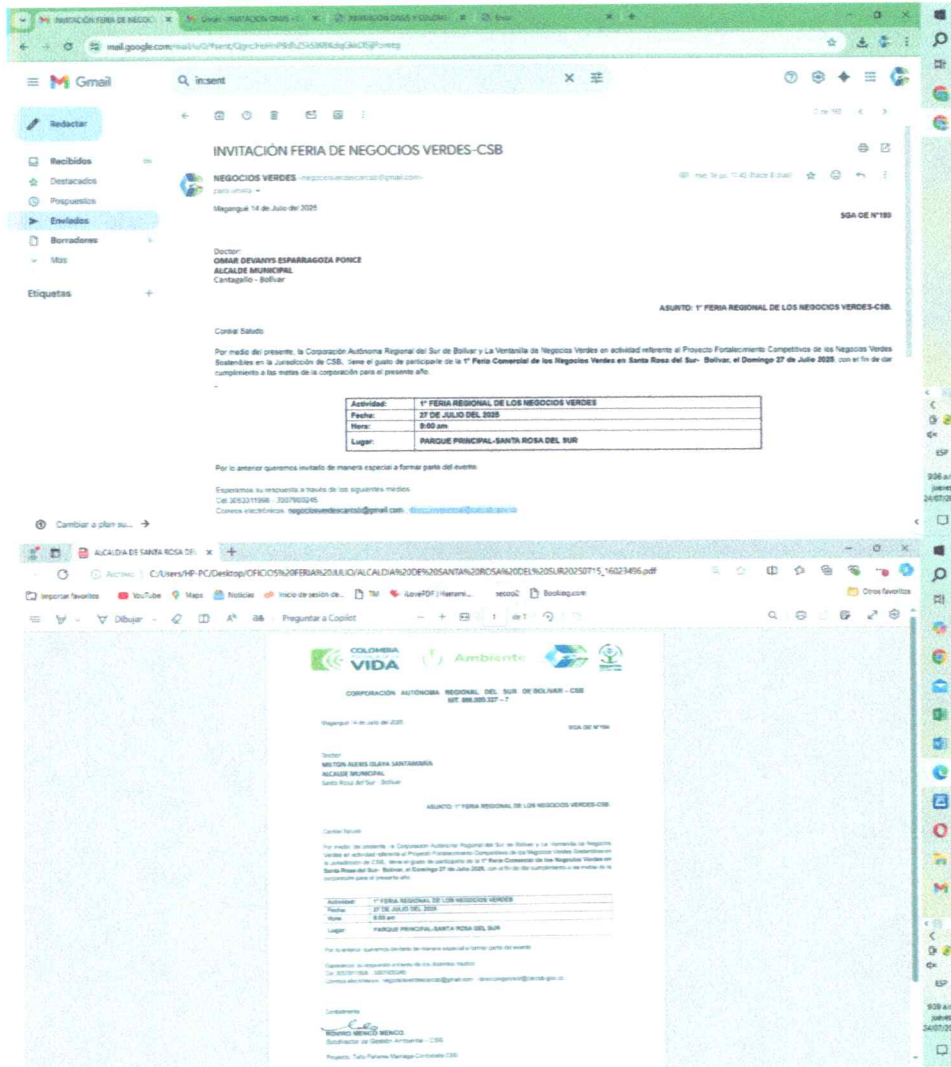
INVITACIÓN FERIA DE NEGOCIOS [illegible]

mail.google.com/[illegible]

Gmail

incsent

Redactar

Recibidos

Destacados

Pospuestos

Enviados

Borradores

Más

Etiquetas

INVITACIÓN FERIA DE NEGOCIOS VERDES-CSB

NEGOCIOS VERDES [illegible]

para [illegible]

Magangué 14 de Julio del 2025

SGA OE N°193

Doctor:
OMAR DEVANYS ESPARRAGOZA PONCE
ALCALDE MUNICIPAL
Cantagallo - Bolívar

ASUNTO: 1° FERIA REGIONAL DE LOS NEGOCIOS VERDES-CSB.

Cordial Saludo

Por medio del presente, la Corporación Autónoma Regional del Sur de Bolívar y La Ventanilla de Negocios Verdes en actividad referente al Proyecto Fortalecimiento Competitivo de los Negocios Verdes Sostenibles en la Jurisdicción de CSB, tiene el gusto de participarle de la 1° Feria Comercial de los Negocios Verdes en Santa Rosa del Sur- Bolívar, el Domingo 27 de Julio 2025, con el fin de dar cumplimiento a las metas de la corporación para el presente año.

| Actividad: | 1° FERIA REGIONAL DE LOS NEGOCIOS VERDES |
|---|---|
| Fecha: | 27 DE JULIO DEL 2025 |
| Hora: | 9:00 am |
| Lugar: | PARQUE PRINCIPAL-SANTA ROSA DEL SUR |

Por lo anterior queremos invitarlo de manera especial a formar parte del evento.

Esperamos su respuesta a través de los siguientes medios
Cel: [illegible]
Correos electrónicos: negocioverdescarcsb@gmail.com - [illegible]

Cambiar a plan su... →

ALCALDIA DE SANTA ROSA DEL

C:/Users/HP-PC/Desktop/OFICIOS%20FERIA%20JULIO/ALCALDIA%20DE%20SANTA%20ROSA%20DEL%20SUR20250715_16023496.pdf

Importar favoritos YouTube Maps Noticias Inicio de sesión de... iLovePDF | Herrami... Booking.com Otros favoritos

Dibujar Preguntar a Copilot 1 de 1

COLOMBIA VIDA Ambiente

CORPORACIÓN AUTÓNOMA REGIONAL DEL SUR DE BOLIVAR - CSB
NIT. 806.000.327 - 7

Magangué 14 de Julio del 2025

SGA OE N°194

Doctor
MILTON ALEXIS OLAYA SANTAMARÍA
ALCALDE MUNICIPAL
Santa Rosa del Sur - Bolívar

ASUNTO: 1° FERIA REGIONAL DE LOS NEGOCIOS VERDES-CSB.

Cordial Saludo

Por medio del presente, la Corporación Autónoma Regional del Sur de Bolívar y La Ventanilla de Negocios Verdes en actividad referente al Proyecto Fortalecimiento Competitivo de los Negocios Verdes Sostenibles en la Jurisdicción de CSB, tiene el gusto de participarle de la 1° Feria Comercial de los Negocios Verdes en Santa Rosa del Sur- Bolívar, el Domingo 27 de Julio 2025, con el fin de dar cumplimiento a las metas de la corporación para el presente año.

| Actividad: | 1° FERIA REGIONAL DE LOS NEGOCIOS VERDES |
|---|---|
| Fecha: | 27 DE JULIO DEL 2025 |
| Hora: | 9:00 am |
| Lugar: | PARQUE PRINCIPAL-SANTA ROSA DEL SUR |

Por lo anterior queremos invitarlo de manera especial a formar parte del evento.

Esperamos su respuesta a través de los siguientes medios
Cel: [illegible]
Correos electrónicos: negocioverdescarcsb@gmail.com - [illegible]

Cordialmente

ROVINIO MENCO MENCO
Subdirector de Gestión Ambiental - CSB

Proyecto: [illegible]

ESP
9:39 a.m.
jueves
24/07/20